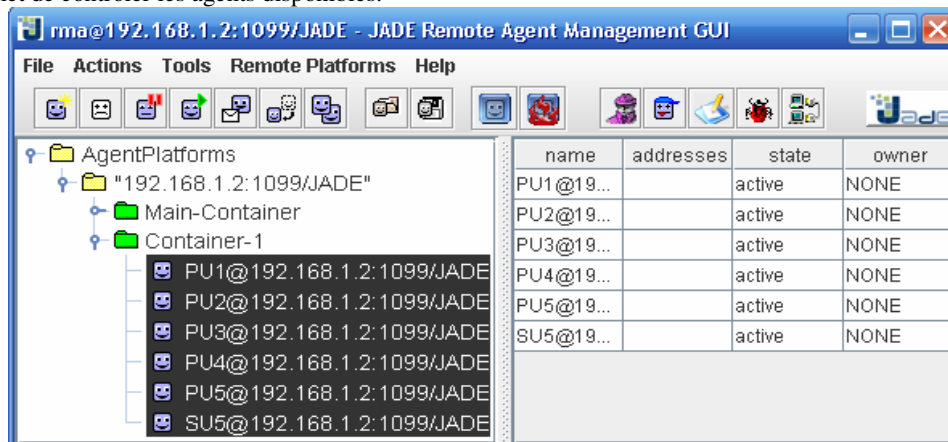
rma@192.168.1.2:1099/JADE - JADE Remote Agent Management GUI

File Actions Tools Remote Platforms Help

AgentPlatforms
"192.168.1.2:1099/JADE"
Main-Container
Container-1
PU1@192.168.1.2:1099/JADE
PU2@192.168.1.2:1099/JADE
PU3@192.168.1.2:1099/JADE
PU4@192.168.1.2:1099/JADE
PU5@192.168.1.2:1099/JADE
SU5@192.168.1.2:1099/JADE

| name | addresses | state | owner |
|---|---|---|---|
| PU1@19... | | active | NONE |
| PU2@19... | | active | NONE |
| PU3@19... | | active | NONE |
| PU4@19... | | active | NONE |
| PU5@19... | | active | NONE |
| SU5@19... | | active | NONE |